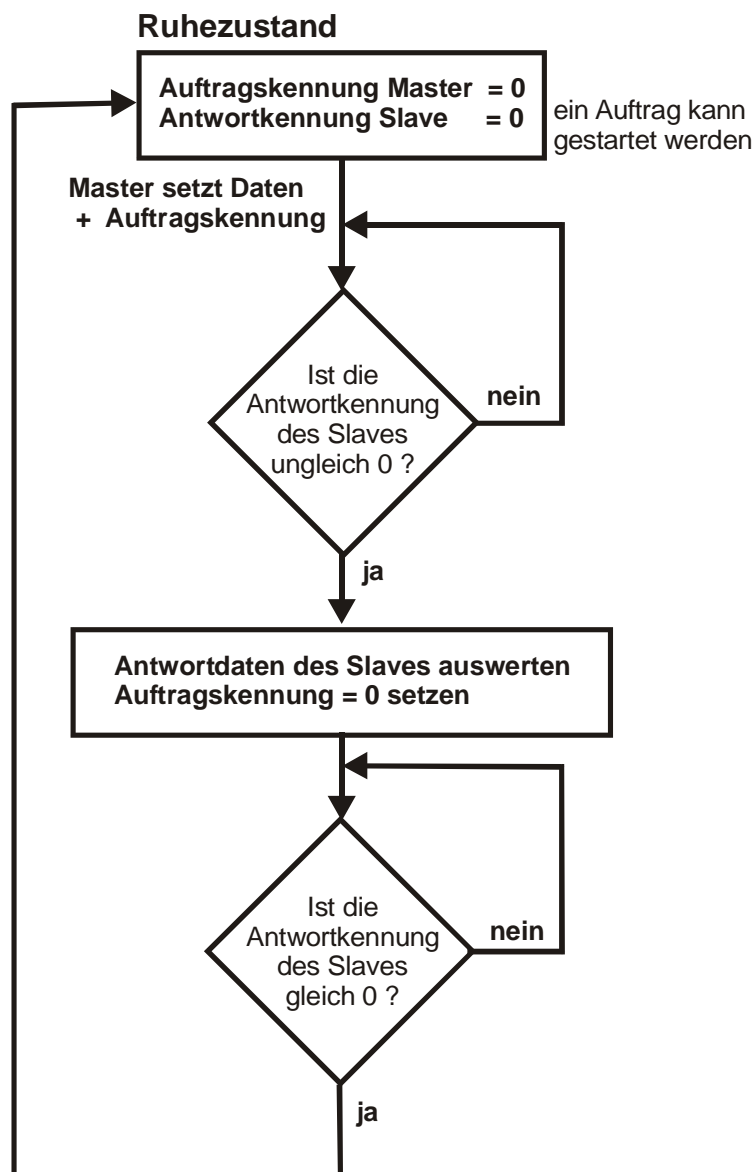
Ruhezustand

Auftragskennung Master = 0
Antwortkennung Slave = 0

ein Auftrag kann gestartet werden

Master setzt Daten
+ Auftragskennung

Ist die Antwortkennung des Slaves ungleich 0 ?

nein

ja

Antwortdaten des Slaves auswerten
Auftragskennung = 0 setzen

Ist die Antwortkennung des Slaves gleich 0 ?

nein

ja